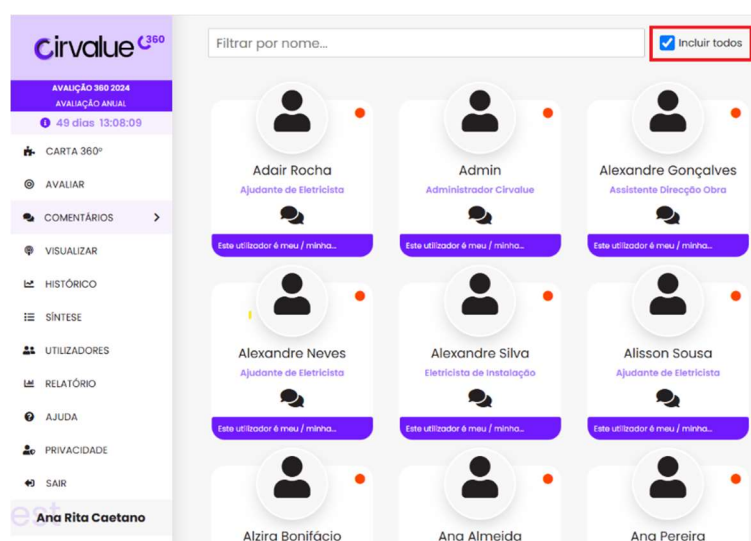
Cirvalue 360

AVALIÇÃO 360 2024
AVALIAÇÃO ANUAL
49 dias 13:08:09

CARTA 360º
AVALIAR
COMENTÁRIOS
VISUALIZAR
HISTÓRICO
SÍNTESE
UTILIZADORES
RELATÓRIO
AJUDA
PRIVACIDADE
SAIR

Ana Rita Caetano

Filtrar por nome...

Incluir todos

Adair Rocha
Ajudante de Eletricista
Este utilizador é meu / minha...

Admin
Administrador Cirvalue
Este utilizador é meu / minha...

Alexandre Gonçalves
Assistente Direcção Obra
Este utilizador é meu / minha...

Alexandre Neves
Ajudante de Eletricista
Este utilizador é meu / minha...

Alexandre Silva
Eletricista de Instalação
Este utilizador é meu / minha...

Alisson Sousa
Ajudante de Eletricista
Este utilizador é meu / minha...

Alzira Bonifácio

Ana Almeida

Ana Pereira